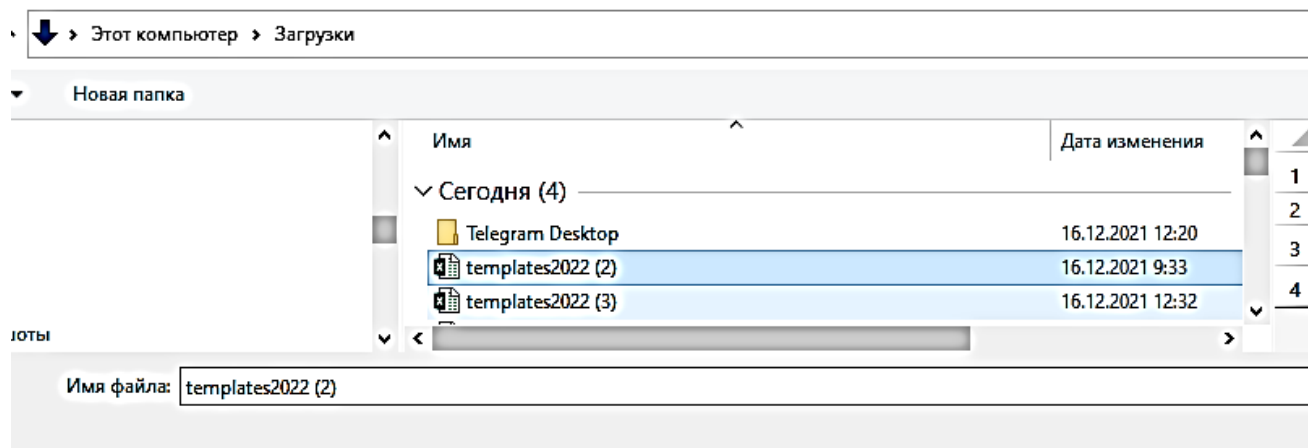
Этот компьютер › Загрузки

Новая папка

Имя

Дата изменения

Сегодня (4)

Telegram Desktop 16.12.2021 12:20

templates2022 (2) 16.12.2021 9:33

templates2022 (3) 16.12.2021 12:32

1
2
3
4

ioты

Имя файла: templates2022 (2)